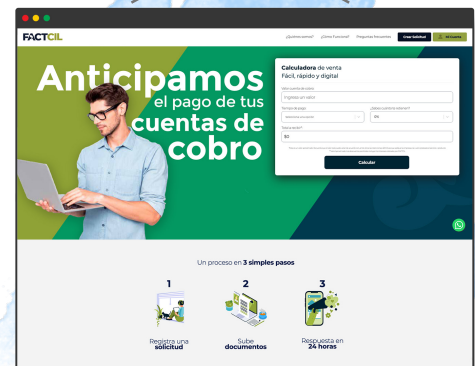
FACTCIL

¿Quiénes somos? ¿Cómo Funciona? Preguntas frecuentes Crear Solicitud Mi Cuenta

Anticipamos el pago de tus cuentas de cobro

Calculadora de venta Fácil, rápido y digital

Valor cuenta de cobro

Ingresar un valor

Tiempo de pago

¿Desea cuenta de reserva?

0%

Total a recibir

$0

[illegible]

Calcular

Un proceso en 3 simples pasos

1

Registra una solicitud

2

Sube documentos

3

Respuesta en 24 horas